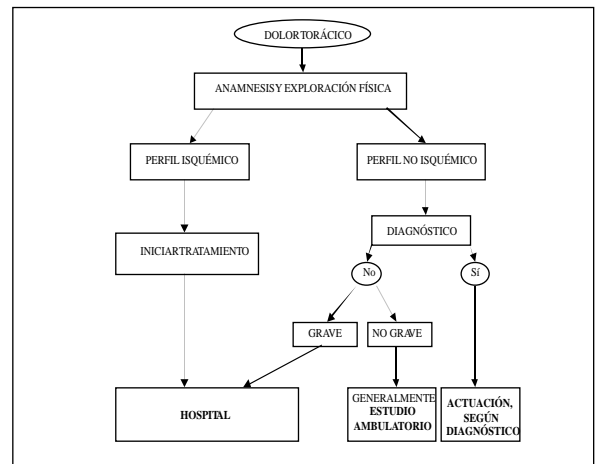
DOLOR TORÁCICO

ANAMNESIS Y EXPLORACIÓN FÍSICA

PERFIL ISQUÉMICO

PERFIL NO ISQUÉMICO

INICIAR TRATAMIENTO

DIAGNÓSTICO

No

Sí

GRAVE

NO GRAVE

HOSPITAL

GENERALMENTE ESTUDIO AMBULATORIO

ACTUACIÓN, SEGÚN DIAGNÓSTICO